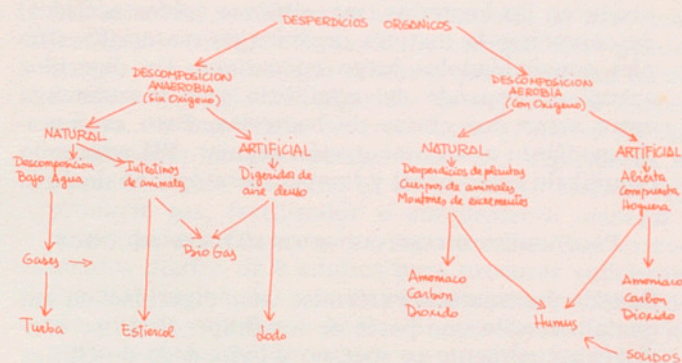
DESPERDICIOS ORGANICOS

DESCOMPOSICION ANAEROBIA (Sin Oxigeno)

DESCOMPOSICION AEROBIA (Con Oxigeno)

NATURAL

ARTIFICIAL

NATURAL

ARTIFICIAL

Descomposicion Bajo Agua

Intestinos de animales

Digestion de aire denso

Desperdicios de plantas Cuerpos de animales Montones de excrementos

Abierta Compuesta Hoguera

Gases

Bio Gas

Amoniaco Carbon Dioxido

Amoniaco Carbon Dioxido

Turba

Estiercol

Lodo

Humus

Solidos